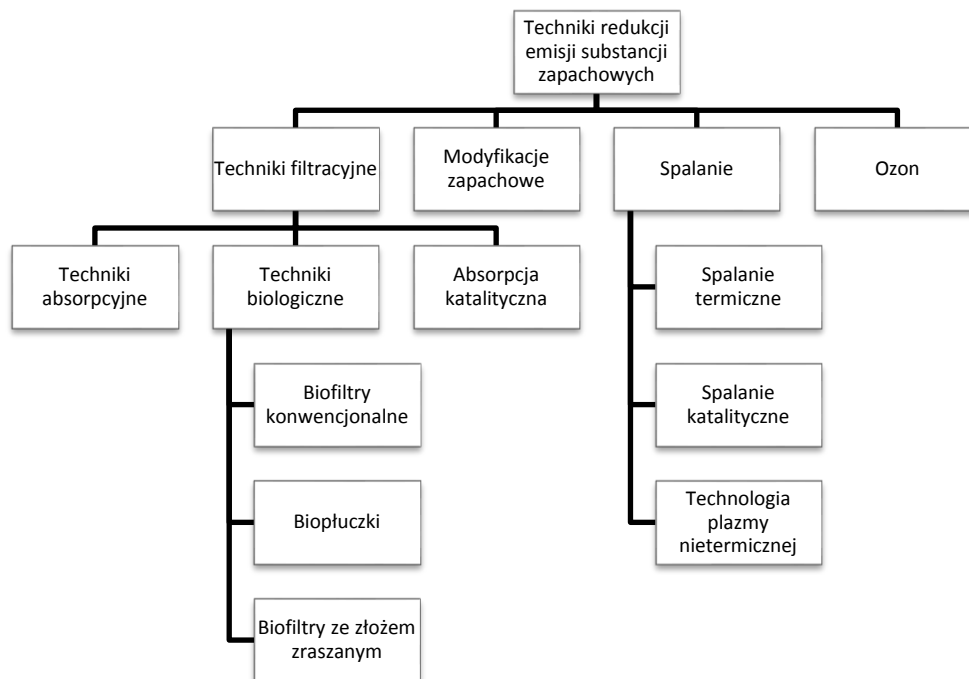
Techniki redukcji emisji substancji zapachowych

Techniki filtracyjne

Modyfikacje zapachowe

Spalanie

Ozon

Techniki absorpcyjne

Techniki biologiczne

Absorpcja katalityczna

Biofiltry konwencjonalne

Biopłuczki

Biofiltry ze złożem zraszanym

Spalanie termiczne

Spalanie katalityczne

Technologia plazmy nietermicznej